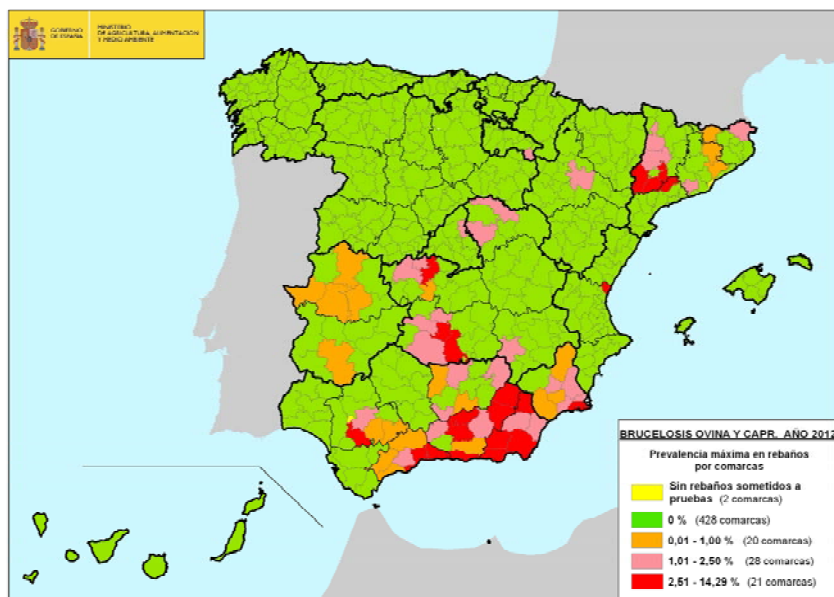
GOBIERNO DE ESPAÑA

MINISTERIO DE AGRICULTURA, ALIMENTACIÓN Y MEDIO AMBIENTE

BRUCELOSIS OVINA Y CAPR. AÑO 2012

Prevalencia máxima en rebaños por comarcas

Sin rebaños sometidos a pruebas (2 comarcas)

0 % (428 comarcas)

0,01 - 1,00 % (20 comarcas)

1,01 - 2,50 % (28 comarcas)

2,51 - 14,29 % (21 comarcas)